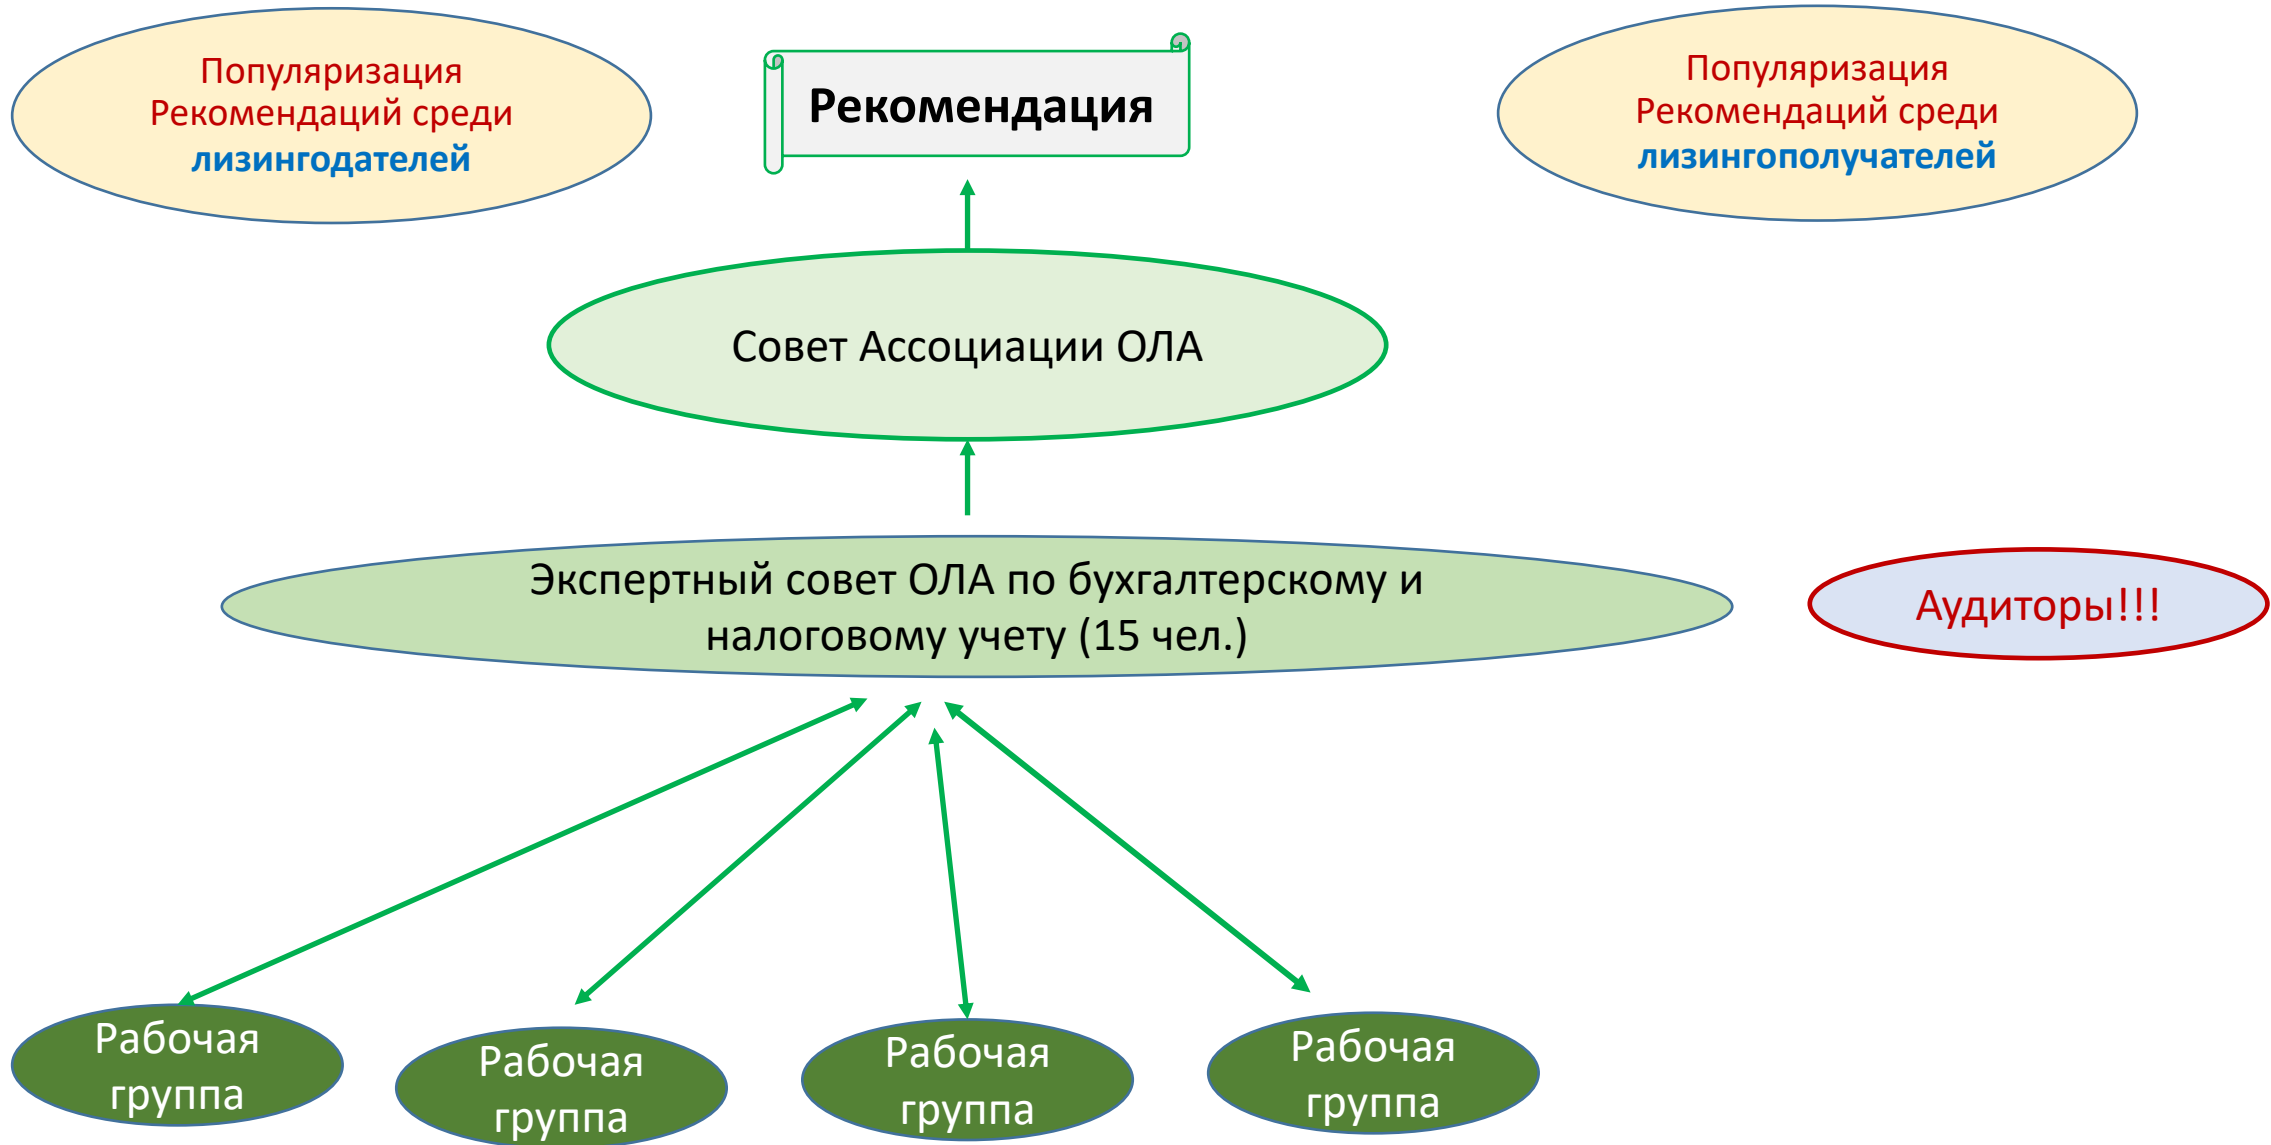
Популяризация Рекомендаций среди лизингодателей

Рекомендация

Популяризация Рекомендаций среди лизингополучателей

Совет Ассоциации ОЛА

Экспертный совет ОЛА по бухгалтерскому и налоговому учету (15 чел.)

Аудиторы!!!

Рабочая группа

Рабочая группа

Рабочая группа

Рабочая группа